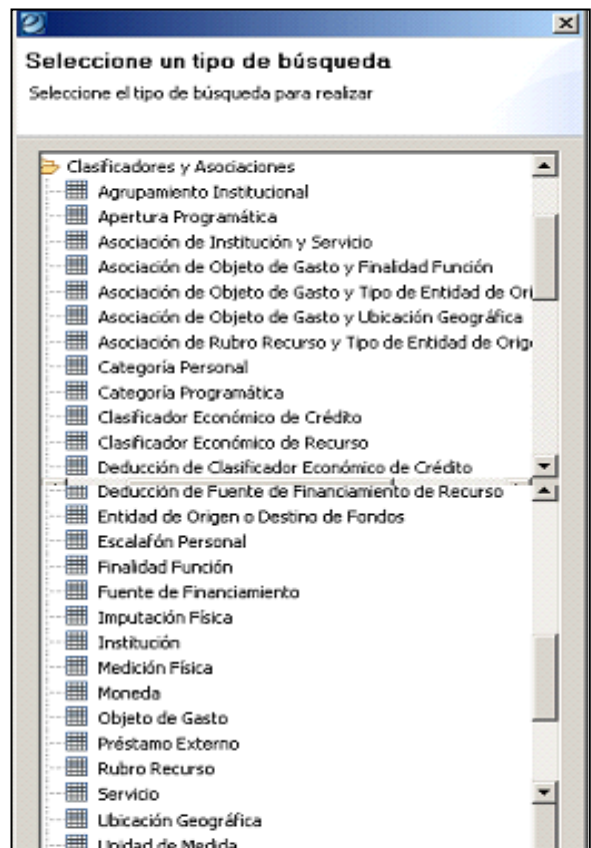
Seleccione un tipo de búsqueda

Seleccione el tipo de búsqueda para realizar

Clasificadores y Asociaciones
Agrupamiento Institucional
Apertura Programática
Asociación de Institución y Servicio
Asociación de Objeto de Gasto y Finalidad Función
Asociación de Objeto de Gasto y Tipo de Entidad de Ori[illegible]
Asociación de Objeto de Gasto y Ubicación Geográfica
Asociación de Rubro Recurso y Tipo de Entidad de Orig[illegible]
Categoría Personal
Categoría Programática
Clasificador Económico de Crédito
Clasificador Económico de Recurso
Deducción de Clasificador Económico de Crédito
Deducción de Fuente de Financiamiento de Recurso
Entidad de Origen o Destino de Fondos
Escalafón Personal
Finalidad Función
Fuente de Financiamiento
Imputación Física
Institución
Medición Física
Moneda
Objeto de Gasto
Préstamo Externo
Rubro Recurso
Servicio
Ubicación Geográfica
Unidad de Medida